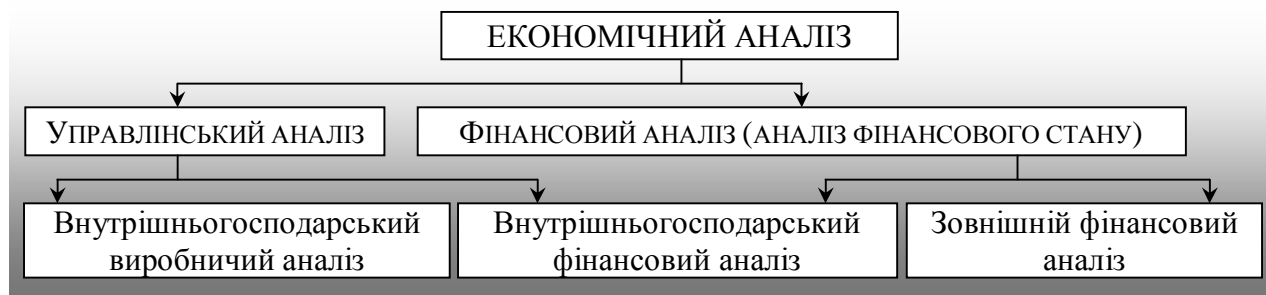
ЕКОНОМІЧНИЙ АНАЛІЗ

УПРАВЛІНСЬКИЙ АНАЛІЗ

ФІНАНСОВИЙ АНАЛІЗ (АНАЛІЗ ФІНАНСОВОГО СТАНУ)

Внутрішньогосподарський виробничий аналіз

Внутрішньогосподарський фінансовий аналіз

Зовнішній фінансовий аналіз